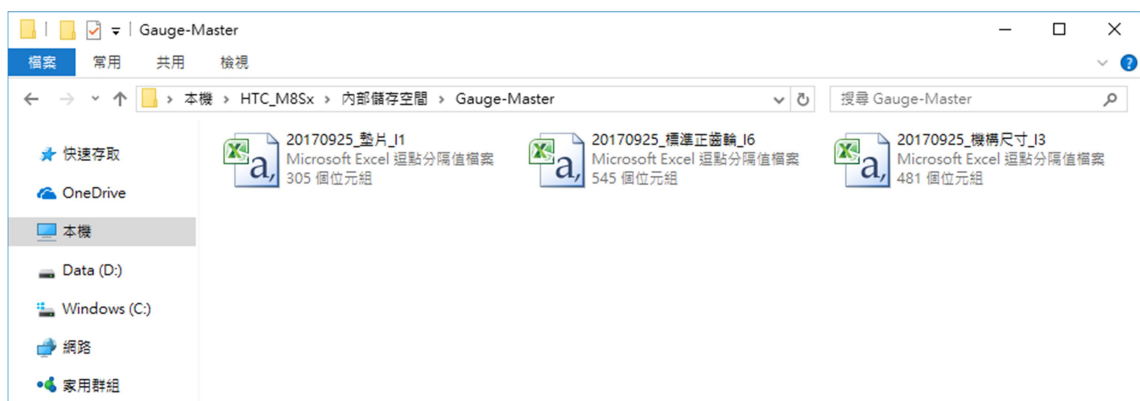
Gauge-Master

檔案　常用　共用　檢視

本機 > HTC_M8Sx > 內部儲存空間 > Gauge-Master

搜尋 Gauge-Master

快速存取
OneDrive
本機
Data (D:)
Windows (C:)
網路
家用群組

20170925_墊片_I1
Microsoft Excel 逗點分隔值檔案
305 個位元組

20170925_標準正齒輪_I6
Microsoft Excel 逗點分隔值檔案
545 個位元組

20170925_機構尺寸_I3
Microsoft Excel 逗點分隔值檔案
481 個位元組